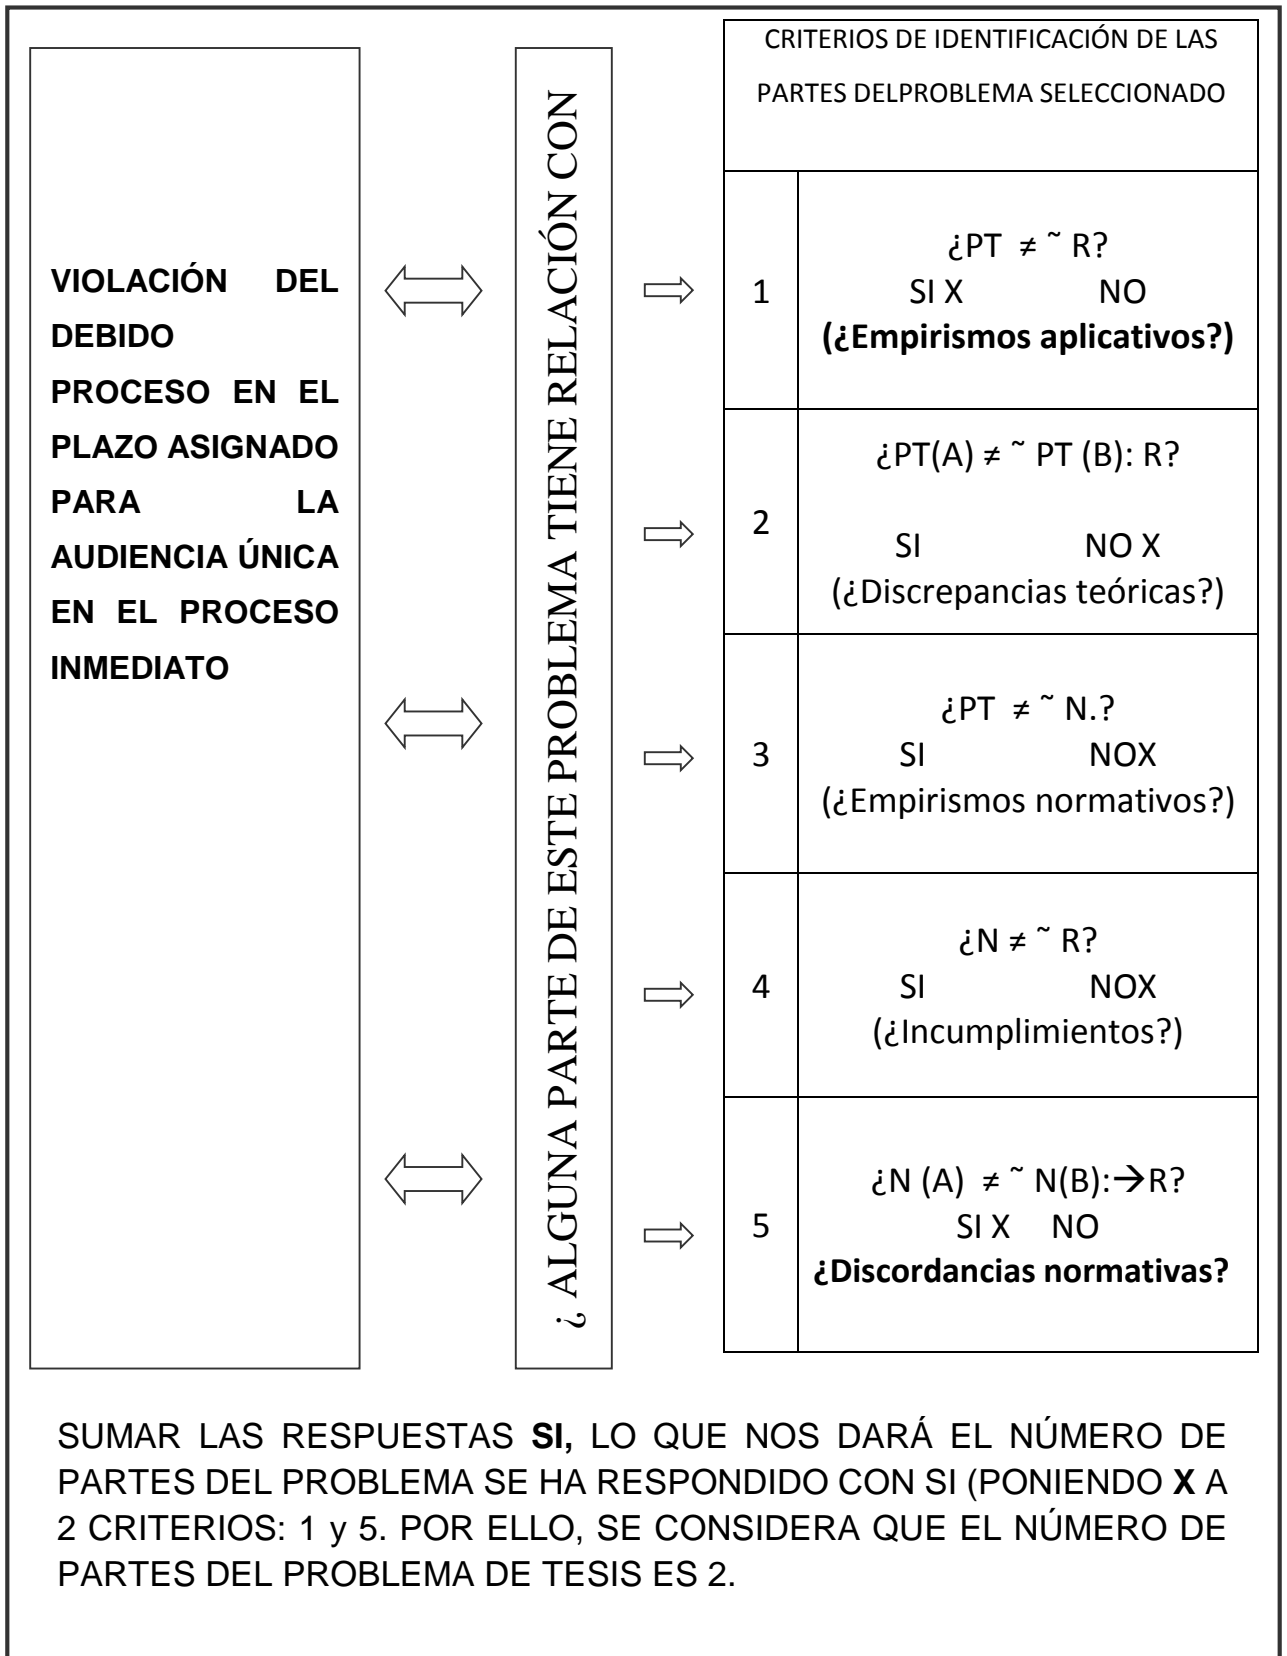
VIOLACIÓN DEL DEBIDO PROCESO EN EL PLAZO ASIGNADO PARA LA AUDIENCIA ÚNICA EN EL PROCESO INMEDIATO

¿ ALGUNA PARTE DE ESTE PROBLEMA TIENE RELACIÓN CON

CRITERIOS DE IDENTIFICACIÓN DE LAS PARTES DELPROBLEMA SELECCIONADO

| | |
|---|---|
| 1 | ¿PT $\neq$ ˜ R? SI X NO **(¿Empirismos aplicativos?)** |
| 2 | ¿PT(A) $\neq$ ˜ PT (B): R? SI NO X (¿Discrepancias teóricas?) |
| 3 | ¿PT $\neq$ ˜ N.? SI NOX (¿Empirismos normativos?) |
| 4 | ¿N $\neq$ ˜ R? SI NOX (¿Incumplimientos?) |
| 5 | ¿N (A) $\neq$ ˜ N(B):$\rightarrow$R? SI X NO **¿Discordancias normativas?** |

SUMAR LAS RESPUESTAS **SI,** LO QUE NOS DARÁ EL NÚMERO DE PARTES DEL PROBLEMA SE HA RESPONDIDO CON SI (PONIENDO **X** A 2 CRITERIOS: 1 y 5. POR ELLO, SE CONSIDERA QUE EL NÚMERO DE PARTES DEL PROBLEMA DE TESIS ES 2.